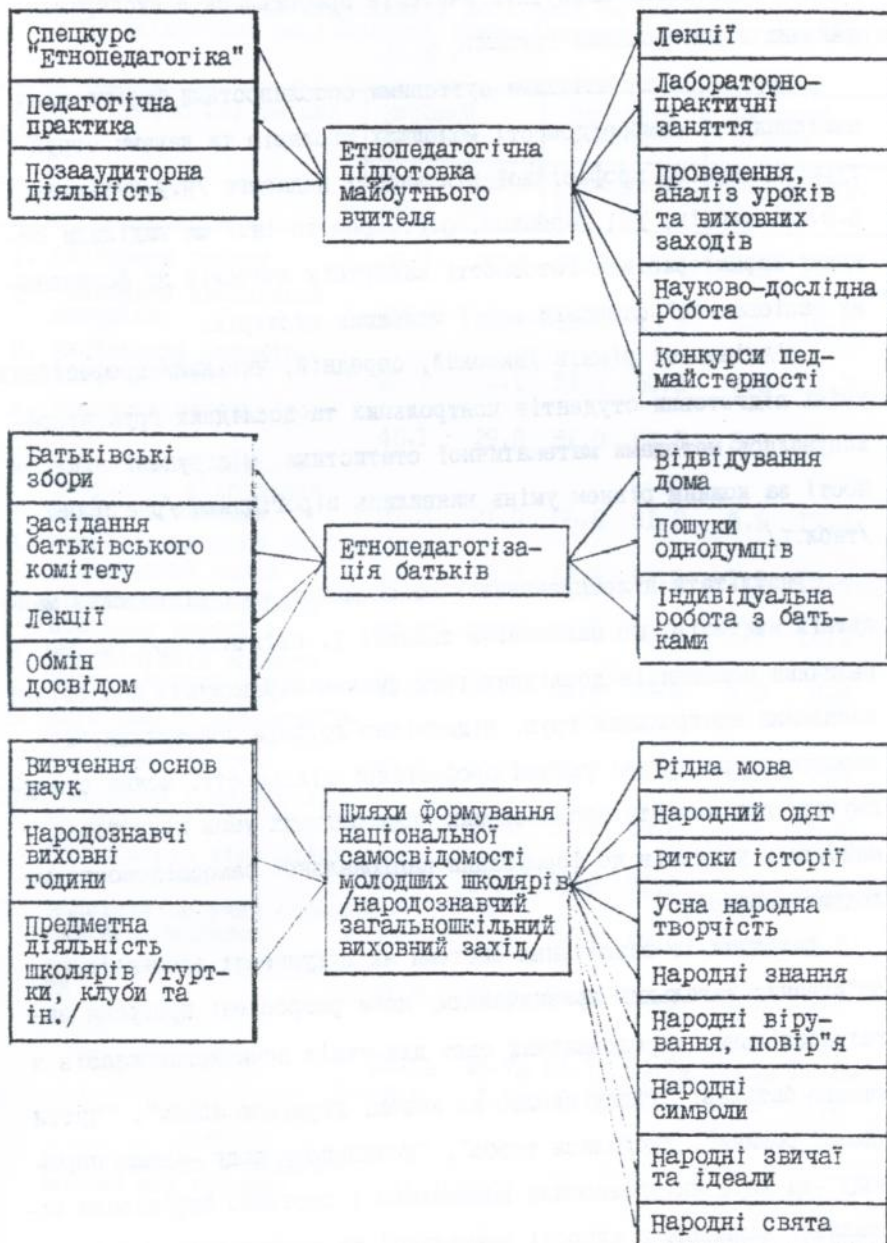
Спецкурс "Етнопедагогіка"

Педагогічна практика

Позааудиторна діяльність

Етнопедагогічна підготовка майбутнього вчителя

Лекції

Лабораторно-практичні заняття

Проведення, аналіз уроків та виховних заходів

Науково-дослідна робота

Конкурси педмайстерності

Батьківські збори

Засідання батьківського комітету

Лекції

Обмін досвідом

Етнопедагогізація батьків

Відвідування дома

Пошуки однодумців

Індивідуальна робота з батьками

Вивчення основ наук

Народознавчі виховні години

Предметна діяльність школярів /гуртки, клуби та ін./

Шляхи формування національної самосвідомості молодших школярів /народознавчий загальношкільний виховний захід/

Рідна мова

Народний одяг

Витоки історії

Усна народна творчість

Народні знання

Народні вірування, повір"я

Народні символи

Народні звичаї та ідеали

Народні свята